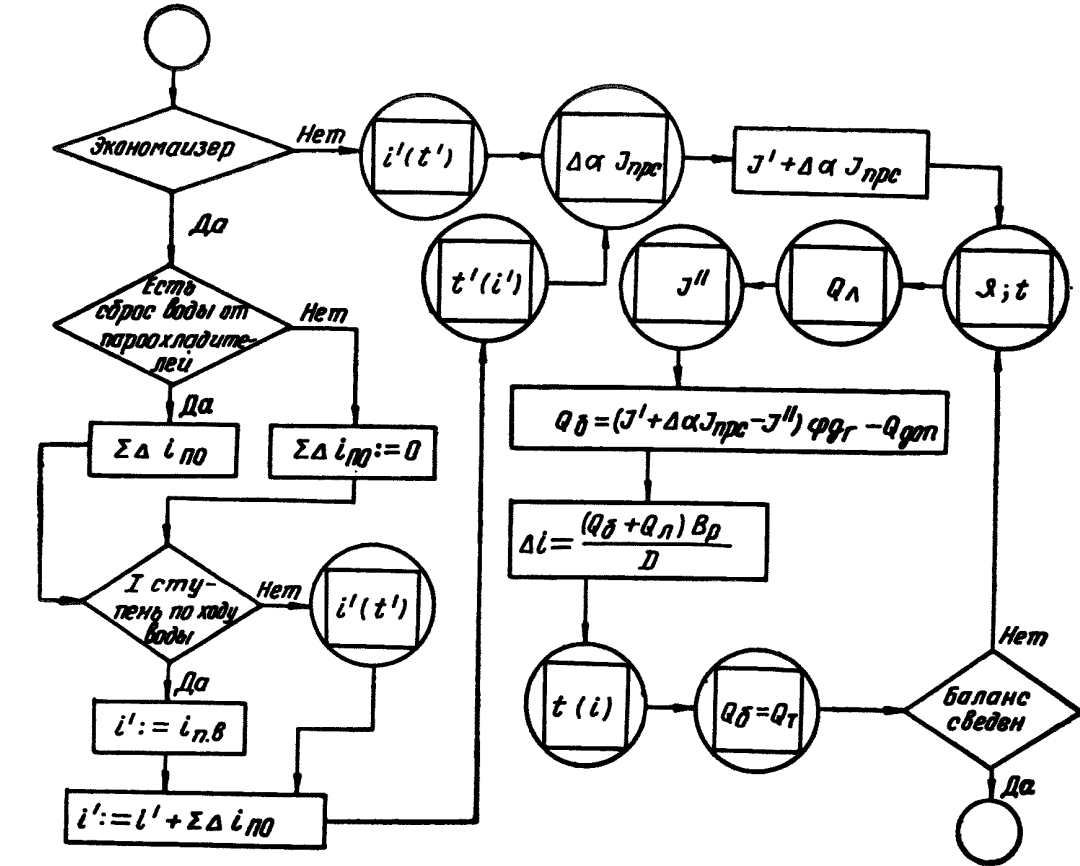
Экономайзер

Нет

$i'(t')$

$\Delta\alpha\, J_{прс}$

$J' + \Delta\alpha\, J_{прс}$

Да

$t'(i')$

$J''$

$Q_л$

$\vartheta; t$

Есть сброс воды от пароохладителей

Нет

Да

$Q_б = (J' + \Delta\alpha J_{прс} - J'')\, \varphi g_г - Q_{доп}$

$\Sigma\Delta\, i_{по}$

$\Sigma\Delta\, i_{по} := 0$

$\Delta i = \frac{(Q_б + Q_л)\, B_р}{D}$

I ступень по ходу воды

Нет

$i'(t')$

Нет

Да

$t\,(i)$

$Q_б = Q_т$

Баланс сведен

$i' := i_{п.в}$

Да

$i' := i' + \Sigma\Delta\, i_{по}$